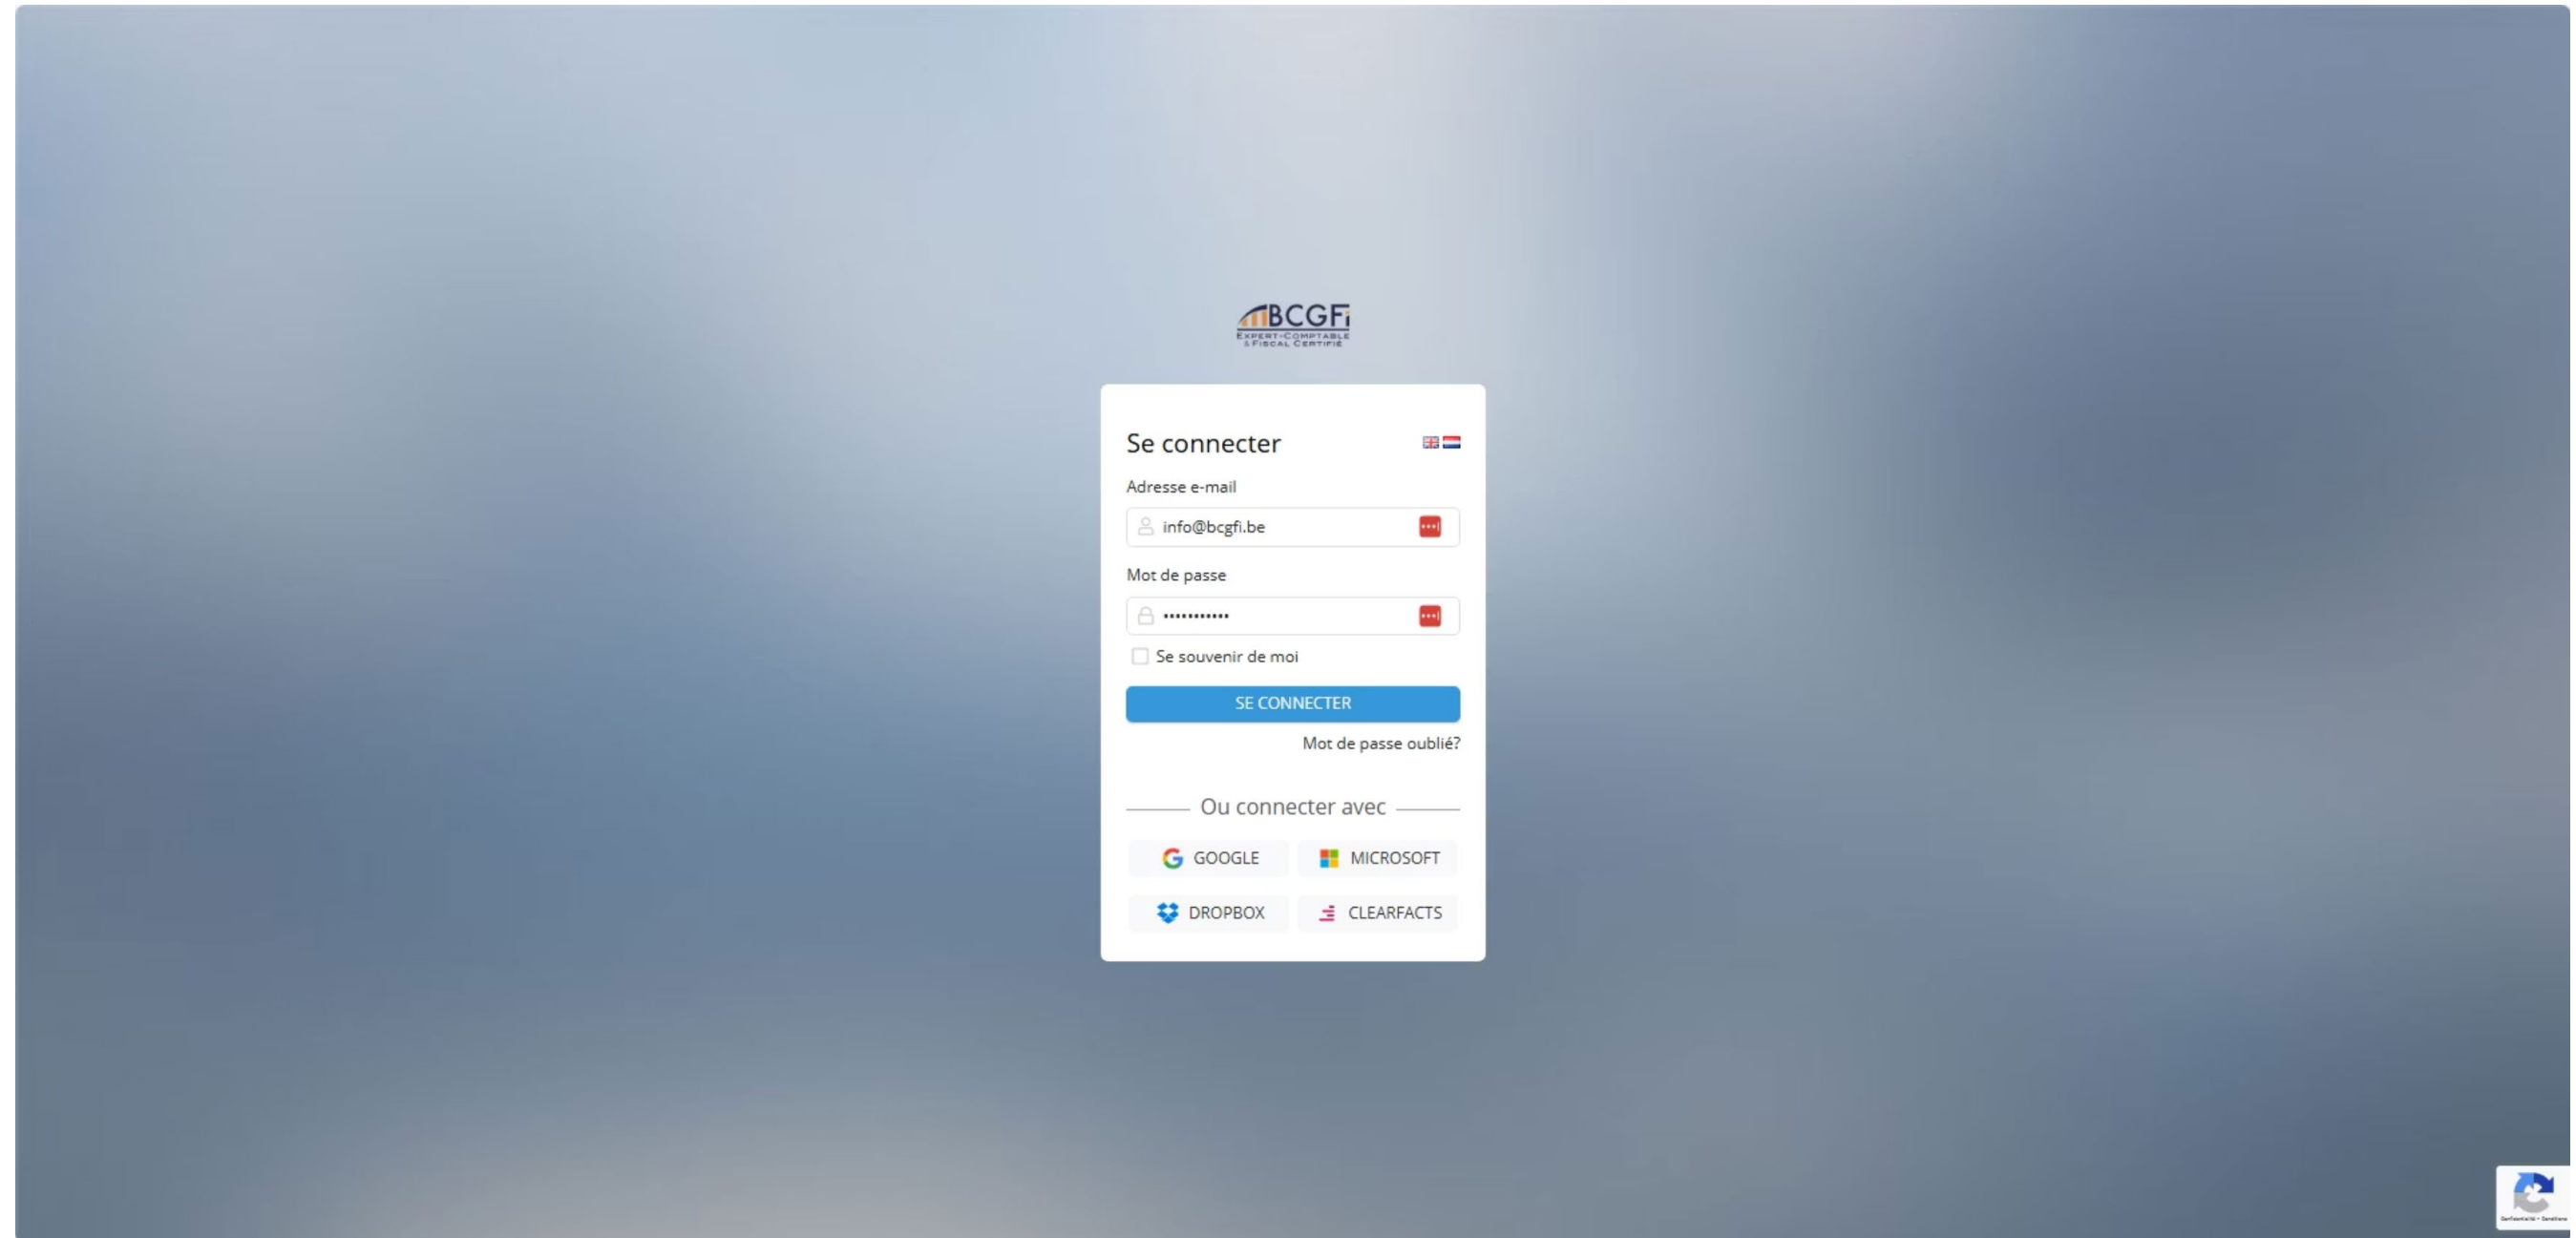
BCGFi
EXPERT-COMPTABLE & FISCAL CERTIFIÉ

Se connecter

Adresse e-mail

info@bcgfi.be

Mot de passe

•••••••••••

Se souvenir de moi

SE CONNECTER

Mot de passe oublié?

Ou connecter avec

GOOGLE

MICROSOFT

DROPBOX

CLEARFACTS

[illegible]